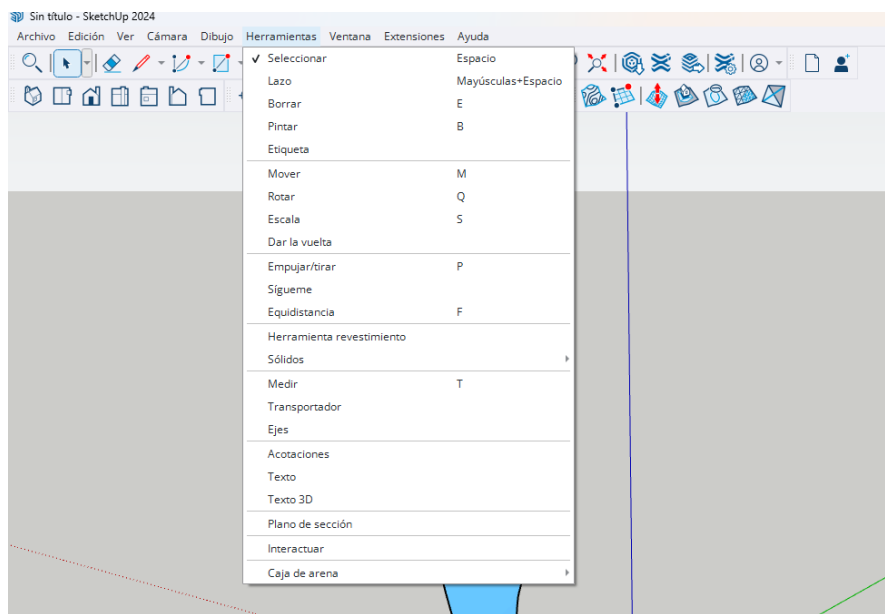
Sin título - SketchUp 2024

Archivo Edición Ver Cámara Dibujo Herramientas Ventana Extensiones Ayuda

| | |
|---|---|
| ✓ Seleccionar | Espacio |
| Lazo | Mayúsculas+Espacio |
| Borrar | E |
| Pintar | B |
| Etiqueta | |
| Mover | M |
| Rotar | Q |
| Escala | S |
| Dar la vuelta | |
| Empujar/tirar | P |
| Sígueme | |
| Equidistancia | F |
| Herramienta revestimiento | |
| Sólidos | |
| Medir | T |
| Transportador | |
| Ejes | |
| Acotaciones | |
| Texto | |
| Texto 3D | |
| Plano de sección | |
| Interactuar | |
| Caja de arena | |